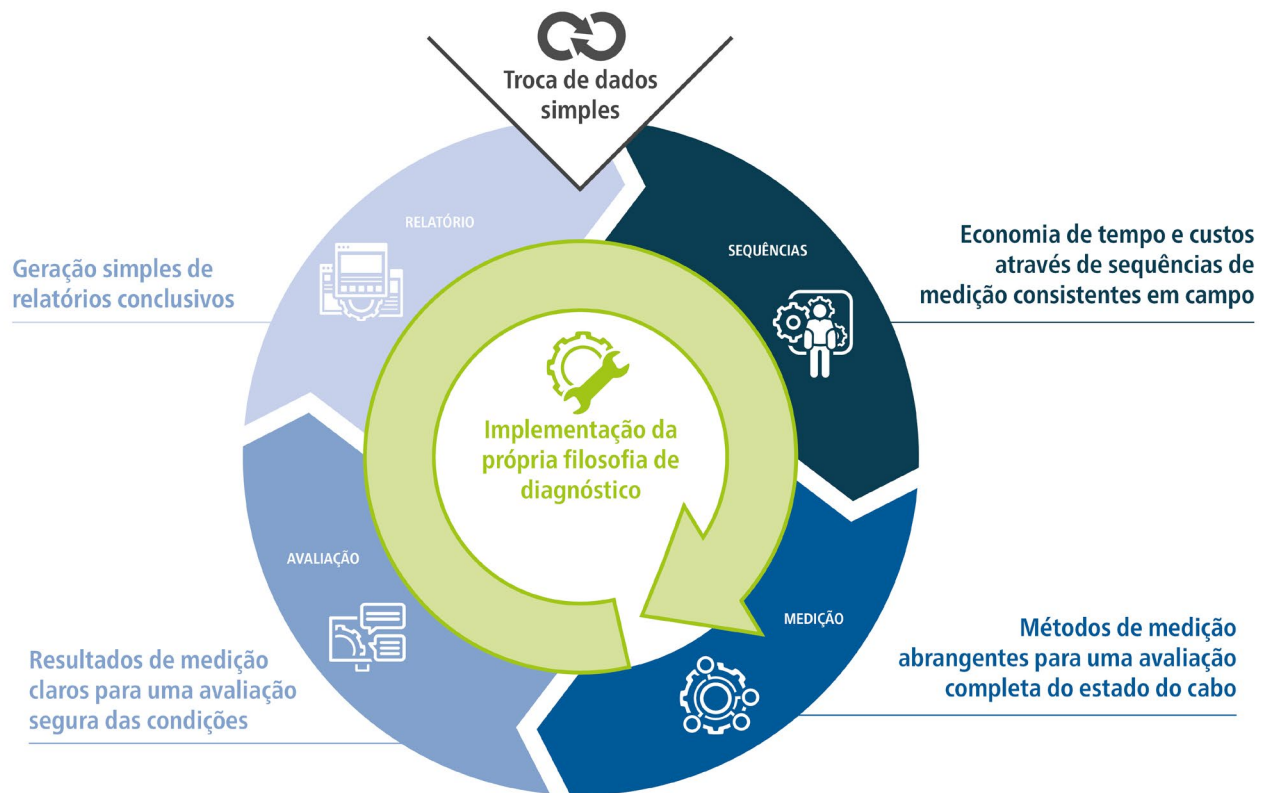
Troca de dados simples

RELATÓRIO

Geração simples de relatórios conclusivos

SEQUÊNCIAS

Economia de tempo e custos através de sequências de medição consistentes em campo

Implementação da própria filosofia de diagnóstico

AVALIAÇÃO

Resultados de medição claros para uma avaliação segura das condições

MEDIÇÃO

Métodos de medição abrangentes para uma avaliação completa do estado do cabo